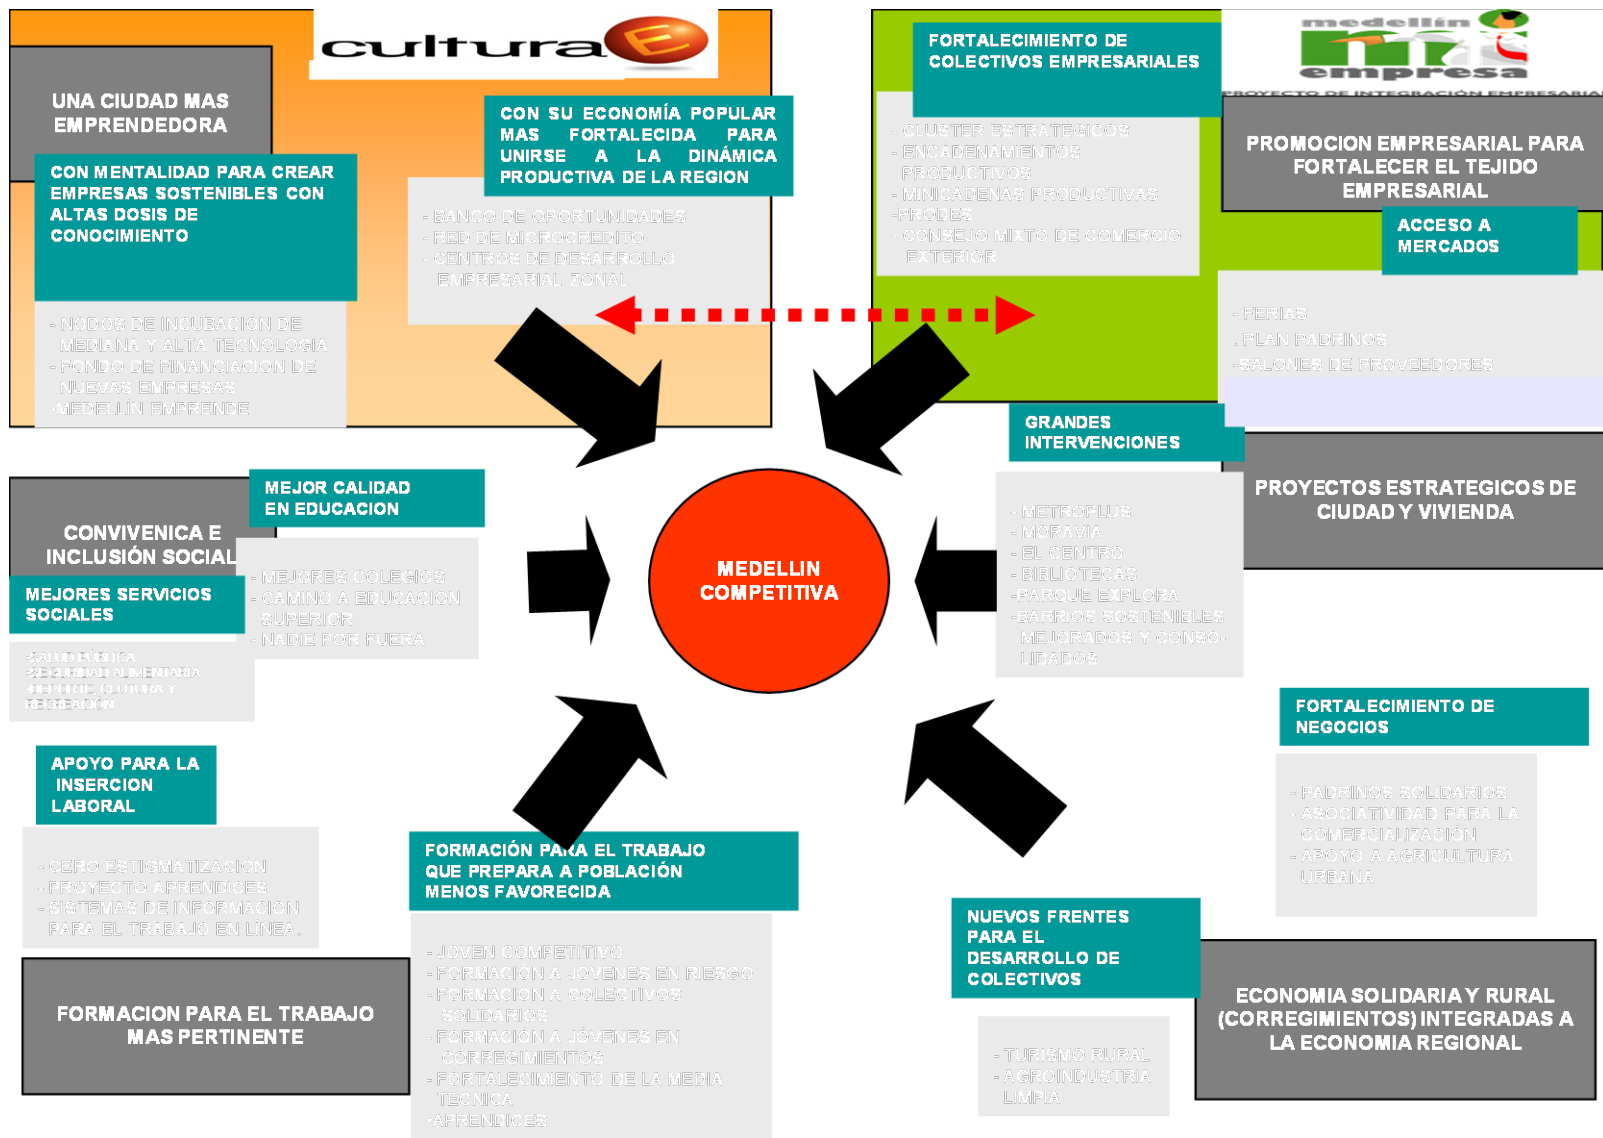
cultura E

UNA CIUDAD MAS EMPRENDEDORA

CON MENTALIDAD PARA CREAR EMPRESAS SOSTENIBLES CON ALTAS DOSIS DE CONOCIMIENTO

- NODOS DE INCUBACION DE MEDIANA Y ALTA TECNOLOGIA
- FONDO DE FINANCIACION DE NUEVAS EMPRESAS
-MEDELLIN EMPRENDE

CON SU ECONOMÍA POPULAR MAS FORTALECIDA PARA UNIRSE A LA DINÁMICA PRODUCTIVA DE LA REGION

- BANCO DE OPORTUNIDADES
- RED DE MICROCREDITO
- CENTROS DE DESARROLLO EMPRESARIAL ZONAL

FORTALECIMIENTO DE COLECTIVOS EMPRESARIALES

- CLUSTER ESTRATEGICOS
- ENCADENAMIENTOS PRODUCTIVOS
- MINICADENAS PRODUCTIVAS
-FRODES
- CONSEJO MIXTO DE COMERCIO EXTERIOR

medellín mi empresa
PROYECTO DE INTEGRACIÓN EMPRESARIAL

PROMOCION EMPRESARIAL PARA FORTALECER EL TEJIDO EMPRESARIAL

ACCESO A MERCADOS

- FERIAS
. PLAN PADRINOS
-SALONES DE PROVEEDORES

CONVIVENCIA E INCLUSIÓN SOCIAL

MEJOR CALIDAD EN EDUCACION

- MEJORES COLEGIOS
- CAMINO A EDUCACION SUPERIOR
- NADIE POR FUERA

MEJORES SERVICIOS SOCIALES

-SALUD PÚBLICA
-SEGURIDAD ALIMENTARIA
-DEPORTE, CULTURA Y RECREACIÓN

MEDELLIN COMPETITIVA

GRANDES INTERVENCIONES

- METROPLUS
- MORAVIA
- EL CENTRO
- BIBLIOTECAS
-PARQUE EXPLORA
-BARRIOS SOSTENIBLES MEJORADOS Y CONSOLIDADOS

PROYECTOS ESTRATEGICOS DE CIUDAD Y VIVIENDA

FORTALECIMIENTO DE NEGOCIOS

- PADRINOS SOLIDARIOS
- ASOCIATIVIDAD PARA LA COMERCIALIZACION
- APOYO A AGRICULTURA URBANA

APOYO PARA LA INSERCION LABORAL

- CERO ESTIGMATIZACION
- PROYECTO APRENDICES
- SISTEMAS DE INFORMACION PARA EL TRABAJO EN LINEA.

FORMACION PARA EL TRABAJO MAS PERTINENTE

FORMACIÓN PARA EL TRABAJO QUE PREPARA A POBLACIÓN MENOS FAVORECIDA

- JOVEN COMPETITIVO
- FORMACION A JOVENES EN RIESGO
- FORMACION A COLECTIVOS SOLIDARIOS
- FORMACIÓN A JÓVENES EN CORREGIMIENTOS
- FORTALECIMIENTO DE LA MEDIA TECNICA
-APRENDICES

NUEVOS FRENTES PARA EL DESARROLLO DE COLECTIVOS

- TURISMO RURAL
- AGROINDUSTRIA LIMPIA

ECONOMIA SOLIDARIA Y RURAL (CORREGIMIENTOS) INTEGRADAS A LA ECONOMIA REGIONAL